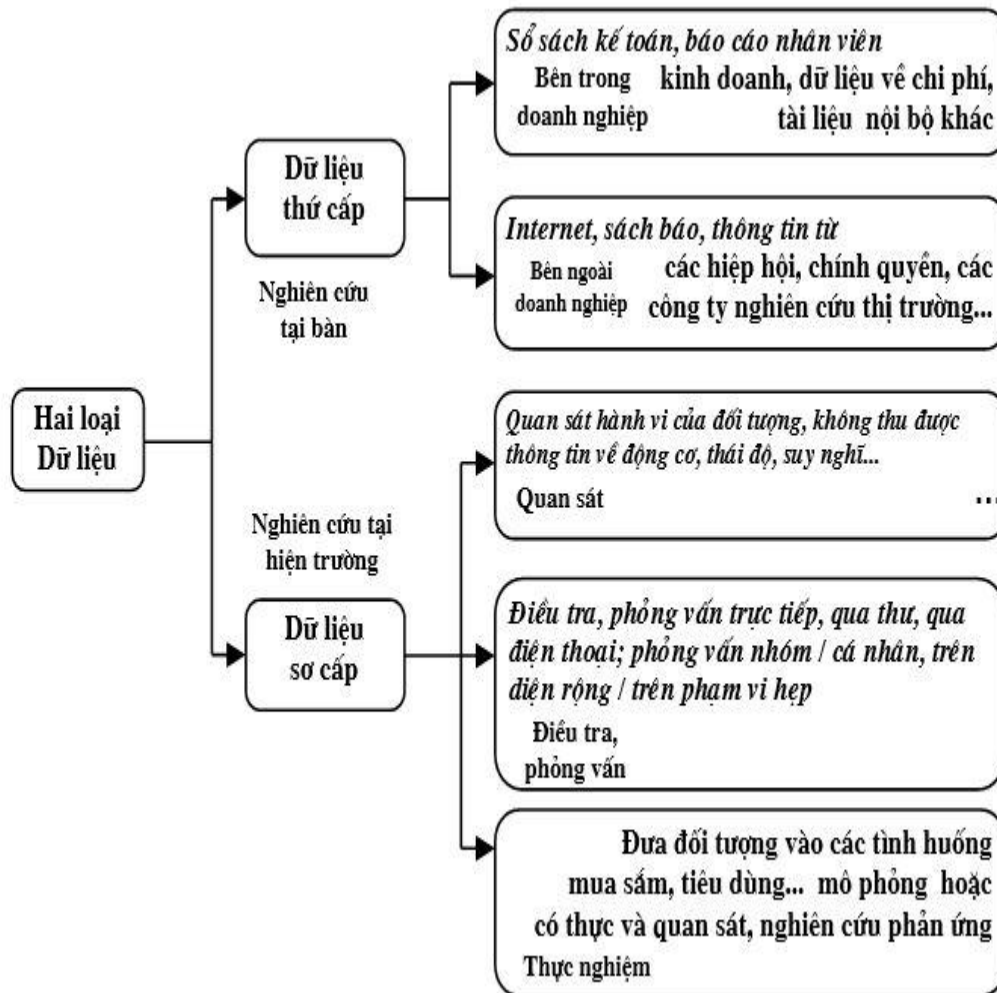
Hai loại Dữ liệu

Dữ liệu thứ cấp

Nghiên cứu tại bàn

Sổ sách kế toán, báo cáo nhân viên kinh doanh, dữ liệu về chi phí, tài liệu nội bộ khác
Bên trong doanh nghiệp

Internet, sách báo, thông tin từ các hiệp hội, chính quyền, các công ty nghiên cứu thị trường...
Bên ngoài doanh nghiệp

Nghiên cứu tại hiện trường

Dữ liệu sơ cấp

Quan sát hành vi của đối tượng, không thu được thông tin về động cơ, thái độ, suy nghĩ...
Quan sát
...

Điều tra, phỏng vấn trực tiếp, qua thư, qua điện thoại; phỏng vấn nhóm / cá nhân, trên diện rộng / trên phạm vi hẹp
Điều tra, phỏng vấn

Đưa đối tượng vào các tình huống mua sắm, tiêu dùng... mô phỏng hoặc có thực và quan sát, nghiên cứu phản ứng
Thực nghiệm